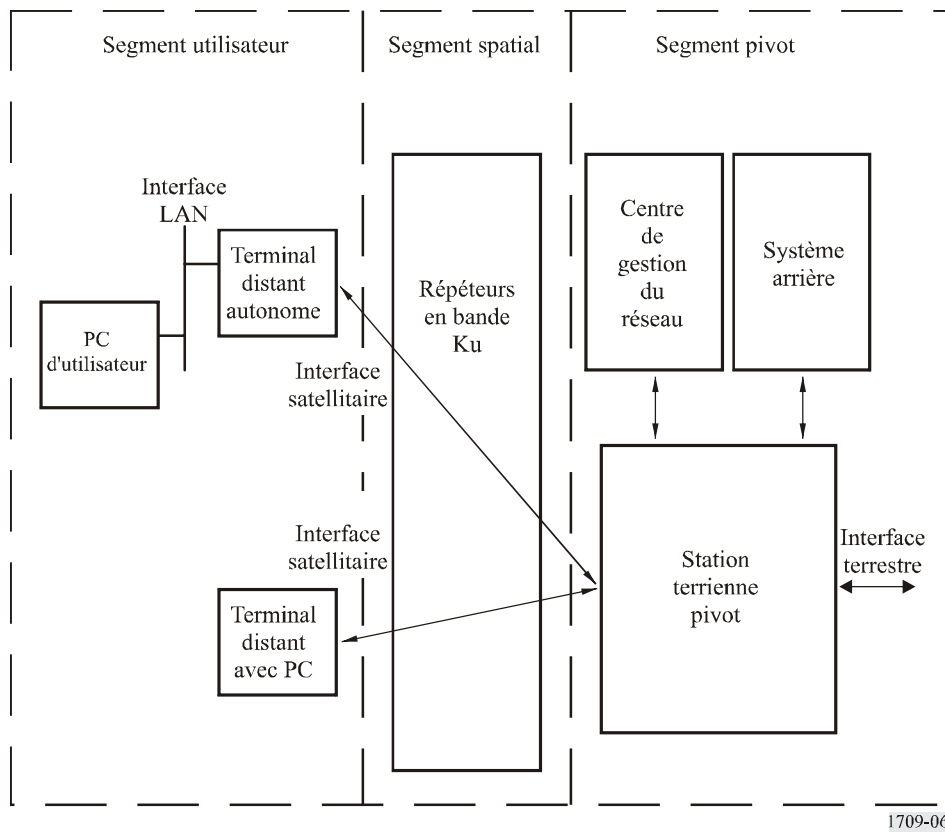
Segment utilisateur

Segment spatial

Segment pivot

Interface LAN

Terminal distant autonome

PC d'utilisateur

Répéteurs en bande Ku

Centre de gestion du réseau

Système arrière

Interface satellitaire

Interface satellitaire

Station terrienne pivot

Interface terrestre

Terminal distant avec PC

1709-06